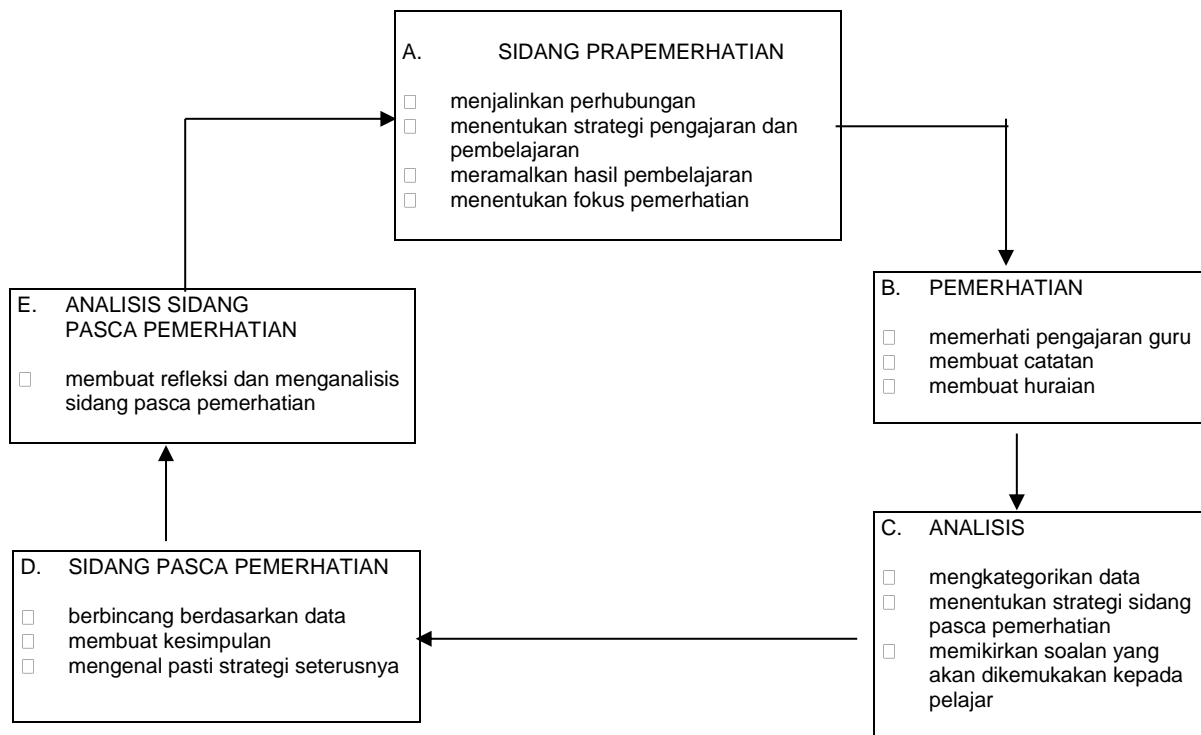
A. SIDANG PRAPEMERHATIAN

 menjalinkan perhubungan
 menentukan strategi pengajaran dan pembelajaran
 meramalkan hasil pembelajaran
 menentukan fokus pemerhatian

B. PEMERHATIAN

 memerhati pengajaran guru
 membuat catatan
 membuat huraian

C. ANALISIS

 mengkategorikan data
 menentukan strategi sidang pasca pemerhatian
 memikirkan soalan yang akan dikemukakan kepada pelajar

D. SIDANG PASCA PEMERHATIAN

 berbincang berdasarkan data
 membuat kesimpulan
 mengenal pasti strategi seterusnya

E. ANALISIS SIDANG PASCA PEMERHATIAN

 membuat refleksi dan menganalisis sidang pasca pemerhatian